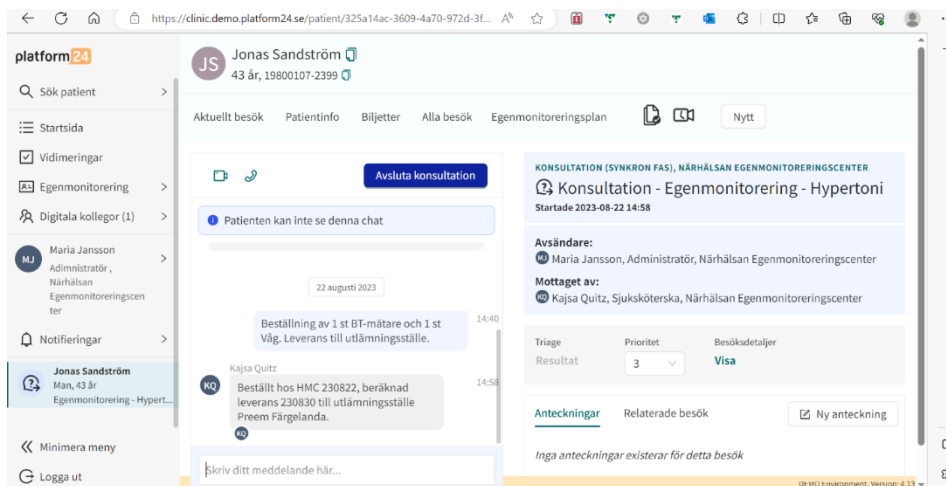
https://clinic.demo.platform24.se/patient/325a14ac-3609-4a70-972d-3f...

platform24

Sök patient

Startsida

Vidimeringar

Egenmonitorering

Digitala kollegor (1)

MJ Maria Jansson Administratör, Närhälsan Egenmonitoreringscenter

Notifieringar

Jonas Sandström Man, 43 år Egenmonitorering - Hypert...

Minimera meny

Logga ut

JS Jonas Sandström
43 år, 19800107-2399

Aktuellt besök Patientinfo Biljetter Alla besök Egenmonitoreringsplan Nytt

Avsluta konsultation

Patienten kan inte se denna chat

22 augusti 2023

Beställning av 1 st BT-mätare och 1 st Våg. Leverans till utlämningsställe. 14:40

Kajsa Quitz
KQ Beställt hos HMC 230822, beräknad leverans 230830 till utlämningsställe Preem Färgelanda. 14:58

Skriv ditt meddelande här...

KONSULTATION (SYNKRON FAS), NÄRHÄLSAN EGENMONITORERINGSCENTER

Konsultation - Egenmonitorering - Hypertoni
Startade 2023-08-22 14:58

Avsändare:
MJ Maria Jansson, Administratör, Närhälsan Egenmonitoreringscenter

Mottaget av:
KQ Kajsa Quitz, Sjuksköterska, Närhälsan Egenmonitoreringscenter

| Triage | Prioritet | Besöksdetaljer |
|---|---|---|
| Resultat | 3 | Visa |

Anteckningar Relaterade besök Ny anteckning

Inga anteckningar existerar för detta besök

DEMO Environment. Version: 4.13